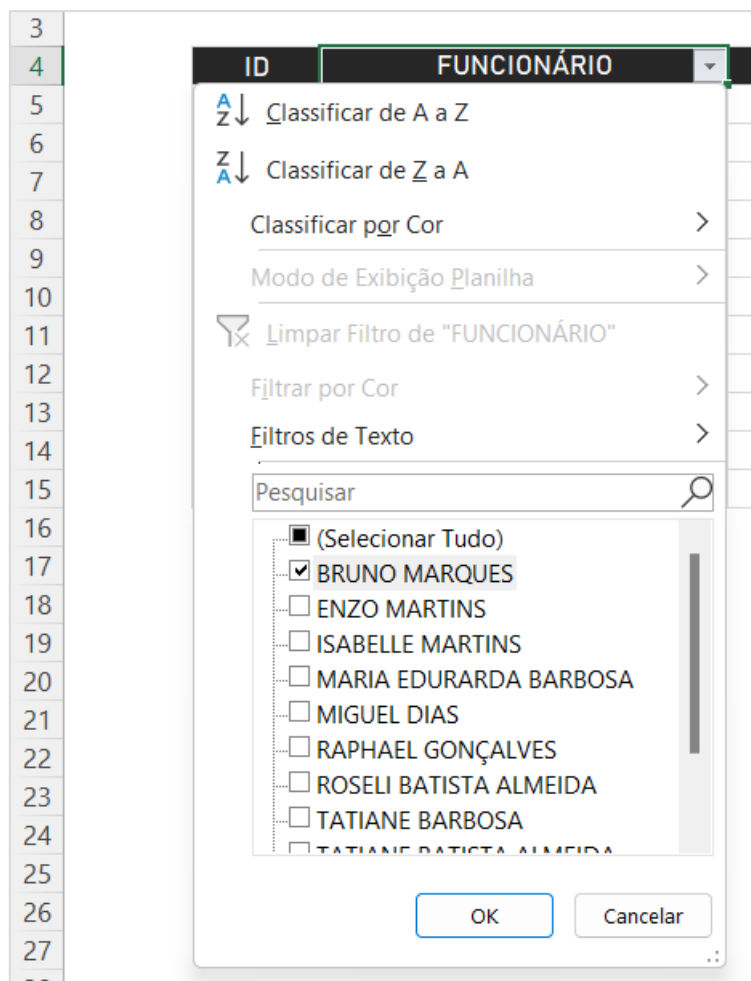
3
4 ID FUNCIONÁRIO
5 Classificar de A a Z
6
7 Classificar de Z a A
8 Classificar por Cor
9
10 Modo de Exibição Planilha
11 Limpar Filtro de "FUNCIONÁRIO"
12
13 Filtrar por Cor
14 Filtros de Texto
15 Pesquisar
16 (Selecionar Tudo)
17 BRUNO MARQUES
18 ENZO MARTINS
19 ISABELLE MARTINS
20 MARIA EDURARDA BARBOSA
21 MIGUEL DIAS
22 RAPHAEL GONÇALVES
23 ROSELI BATISTA ALMEIDA
24 TATIANE BARBOSA
25 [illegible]
26 OK Cancelar
27